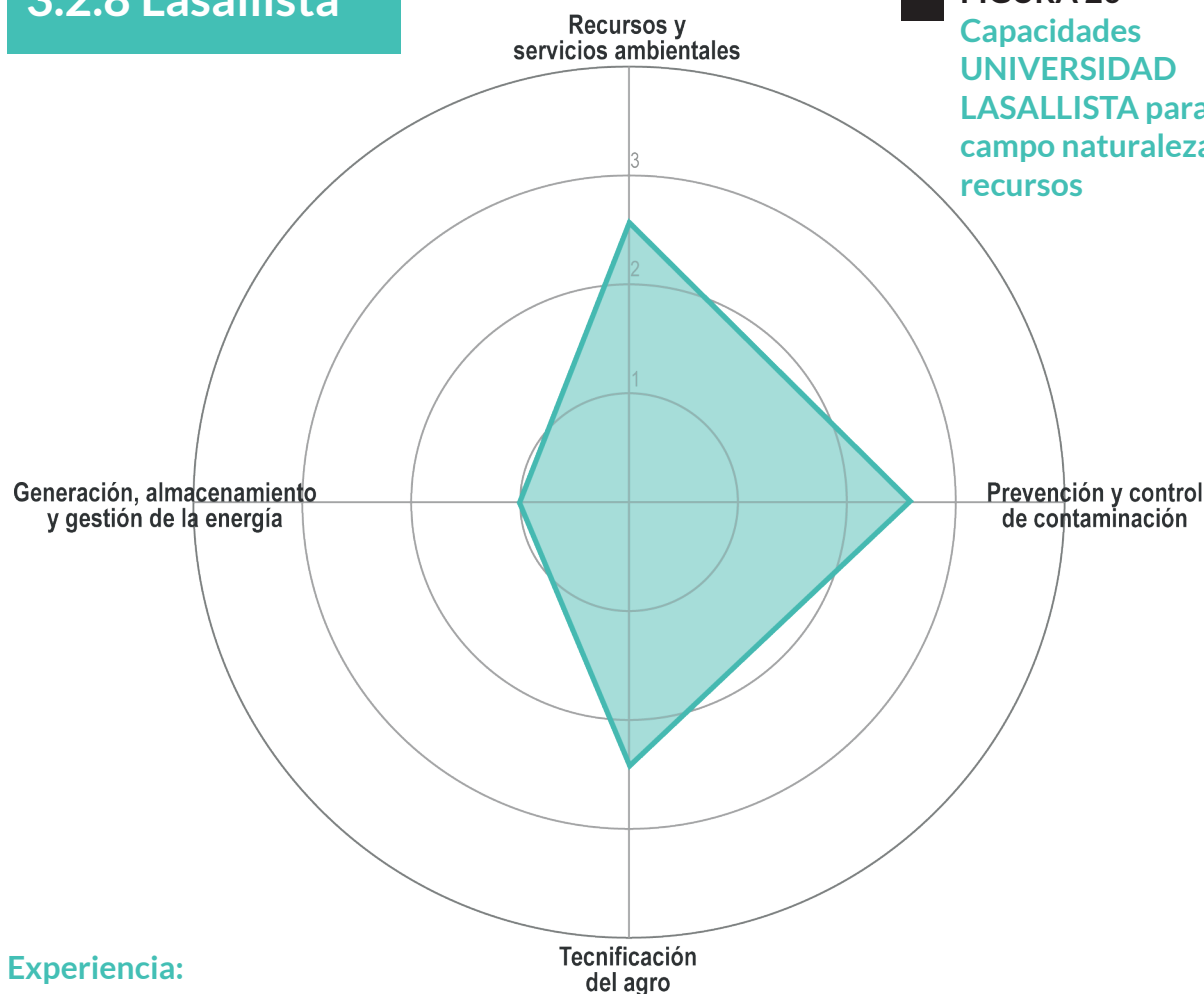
3.2.8 Lasallista

FIGURA 20
Capacidades UNIVERSIDAD LASALLISTA para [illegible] campo naturaleza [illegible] recursos

Recursos y servicios ambientales

3

2

1

Generación, almacenamiento y gestión de la energía

Prevención y control de contaminación

Tecnificación del agro

Experiencia: